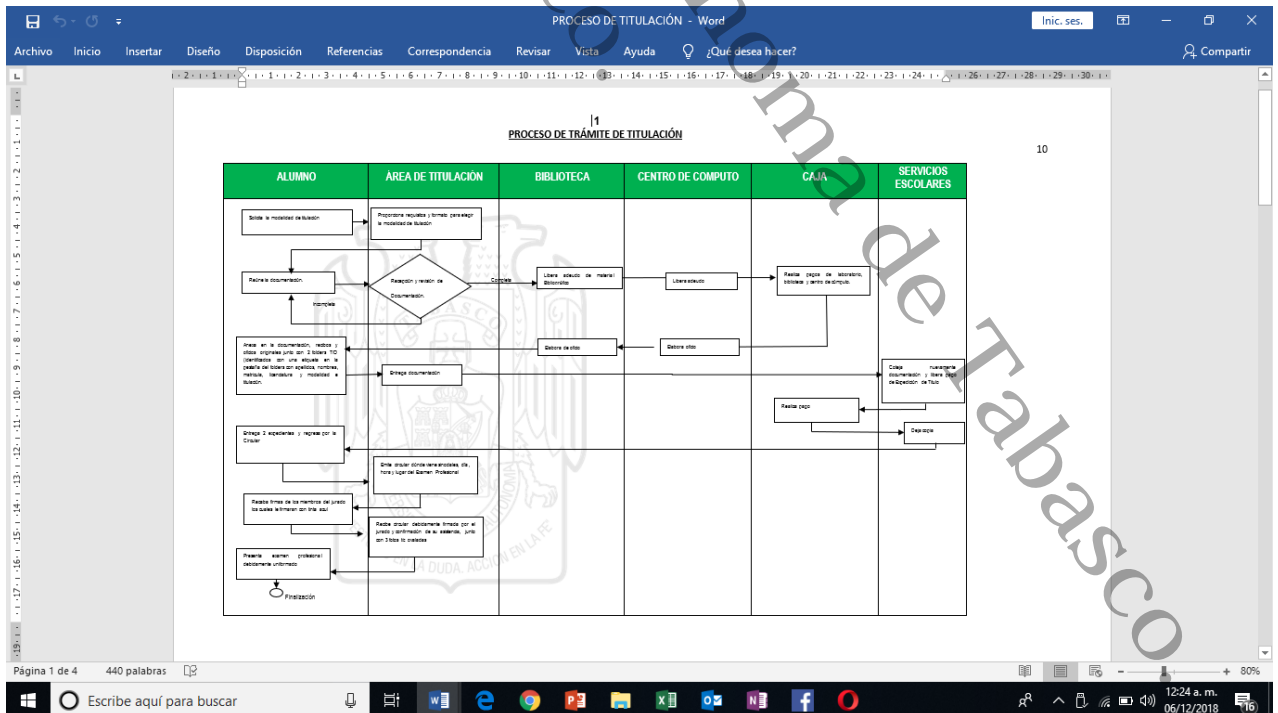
PROCESO DE TITULACIÓN - Word

Inic. ses.

Archivo Inicio Insertar Diseño Disposición Referencias Correspondencia Revisar Vista Ayuda ¿Qué desea hacer? Compartir

1
PROCESO DE TRÁMITE DE TITULACIÓN

10

| ALUMNO | ÁREA DE TITULACIÓN | BIBLIOTECA | CENTRO DE COMPUTO | CAJA | SERVICIOS ESCOLARES |
|---|---|---|---|---|---|

Solicita la modalidad de titulación

Proporciona requisitos y formato para elegir la modalidad de titulación

Reúne la documentación.

Recepción y revisión de Documentación.

Incompleta

Completa

Libera adeudo de material Bibliográfico

Libera adeudo

Realiza pagos de laboratorio, biblioteca y centro de cómputo.

Elabora oficio

Elabora oficio

Anexa en la documentación, recibos y oficios originales junto con 2 folders T/O (identificados con una etiqueta en la pestaña del folders con apellidos, nombres, matricula, licenciatura y modalidad a titulación.

Entrega documentación

Coteja nuevamente documentación y libera pago de Expedición de Título

Realiza pago

Despacha

Entrega 2 expedientes y regresa por la Circular

Emite circular donde viene anotadas, día, hora y lugar del Examen Profesional

Recaba firmas de los miembros del jurado los cuales le firmaran con tinta azul

Recibe circular debidamente firmada por el jurado y confirmación de su asistencia, junto con 3 fotos t/o ovaladas

Presenta examen profesional debidamente uniformado

Finalización

Universidad Juárez Autónoma de Tabasco

Página 1 de 4 440 palabras 80%

Escribe aquí para buscar

12:24 a. m. 06/12/2018 16